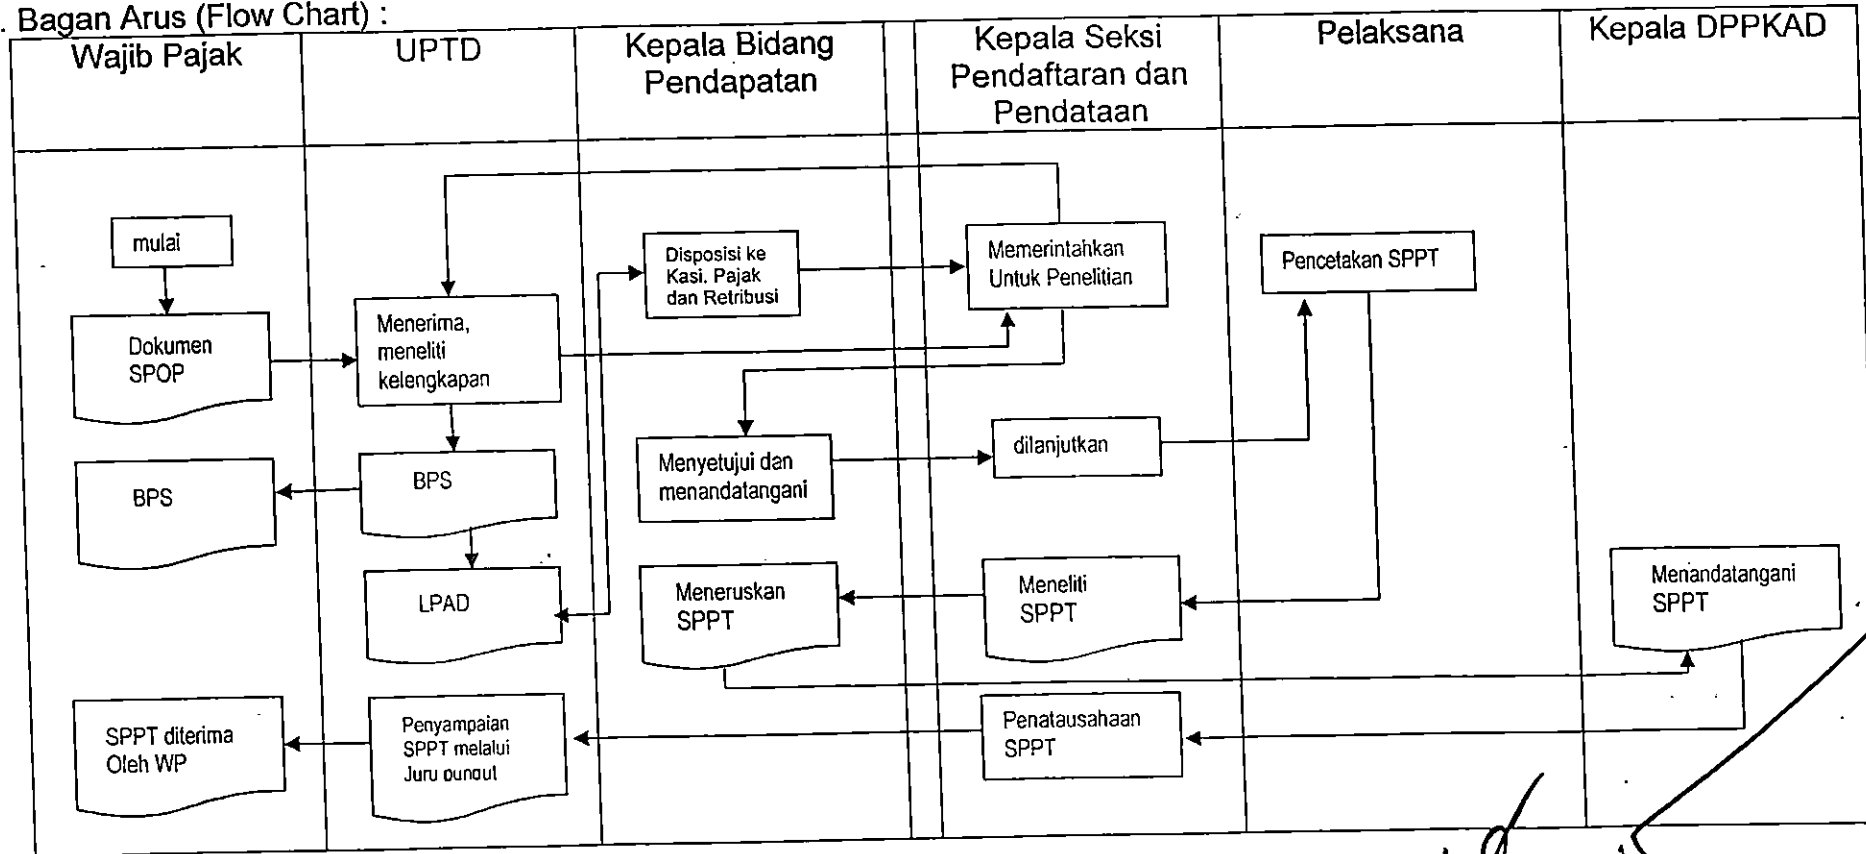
. Bagan Arus (Flow Chart) :

| Wajib Pajak | UPTD | Kepala Bidang Pendapatan | Kepala Seksi Pendaftaran dan Pendataan | Pelaksana | Kepala DPPKAD |
|---|---|---|---|---|---|

mulai

Dokumen SPOP

Menerima, meneliti kelengkapan

Disposisi ke Kasi. Pajak dan Retribusi

Memerintahkan Untuk Penelitian

Pencetakan SPPT

Menyetujui dan menandatangani

dilanjutkan

BPS

BPS

LPAD

Meneruskan SPPT

Meneliti SPPT

Menandatangani SPPT

SPPT diterima Oleh WP

Penyampaian SPPT melalui Juru ounout

Penatausahaan SPPT